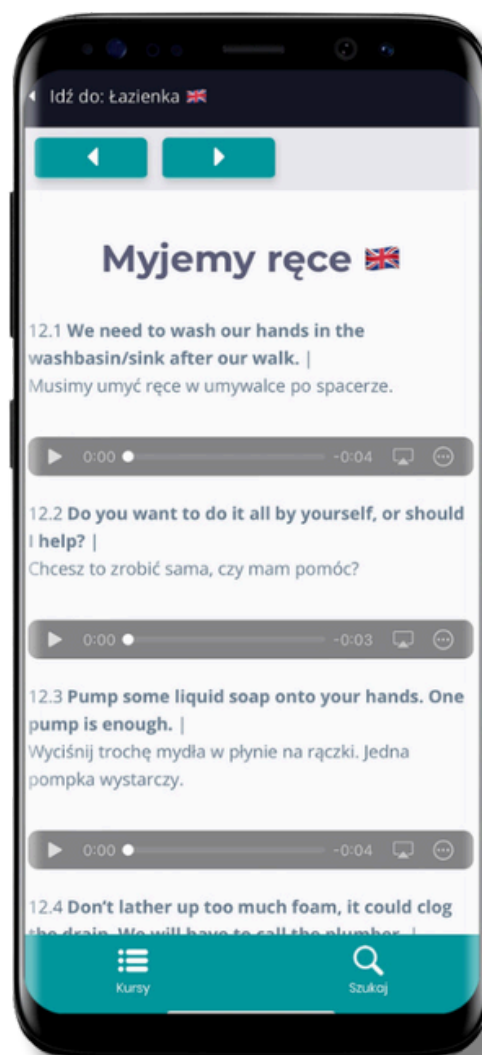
Idź do: Łazienka

Myjemy ręce

12.1 We need to wash our hands in the washbasin/sink after our walk. |
Musimy umyć ręce w umywalce po spacerze.

0:00 -0:04

12.2 Do you want to do it all by yourself, or should I help? |
Chcesz to zrobić sama, czy mam pomóc?

0:00 -0:03

12.3 Pump some liquid soap onto your hands. One pump is enough. |
Wyciśnij trochę mydła w płynie na rączki. Jedna pompka wystarczy.

0:00 -0:04

12.4 Don't lather up too much foam, it could clog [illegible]

Kursy
Szukaj